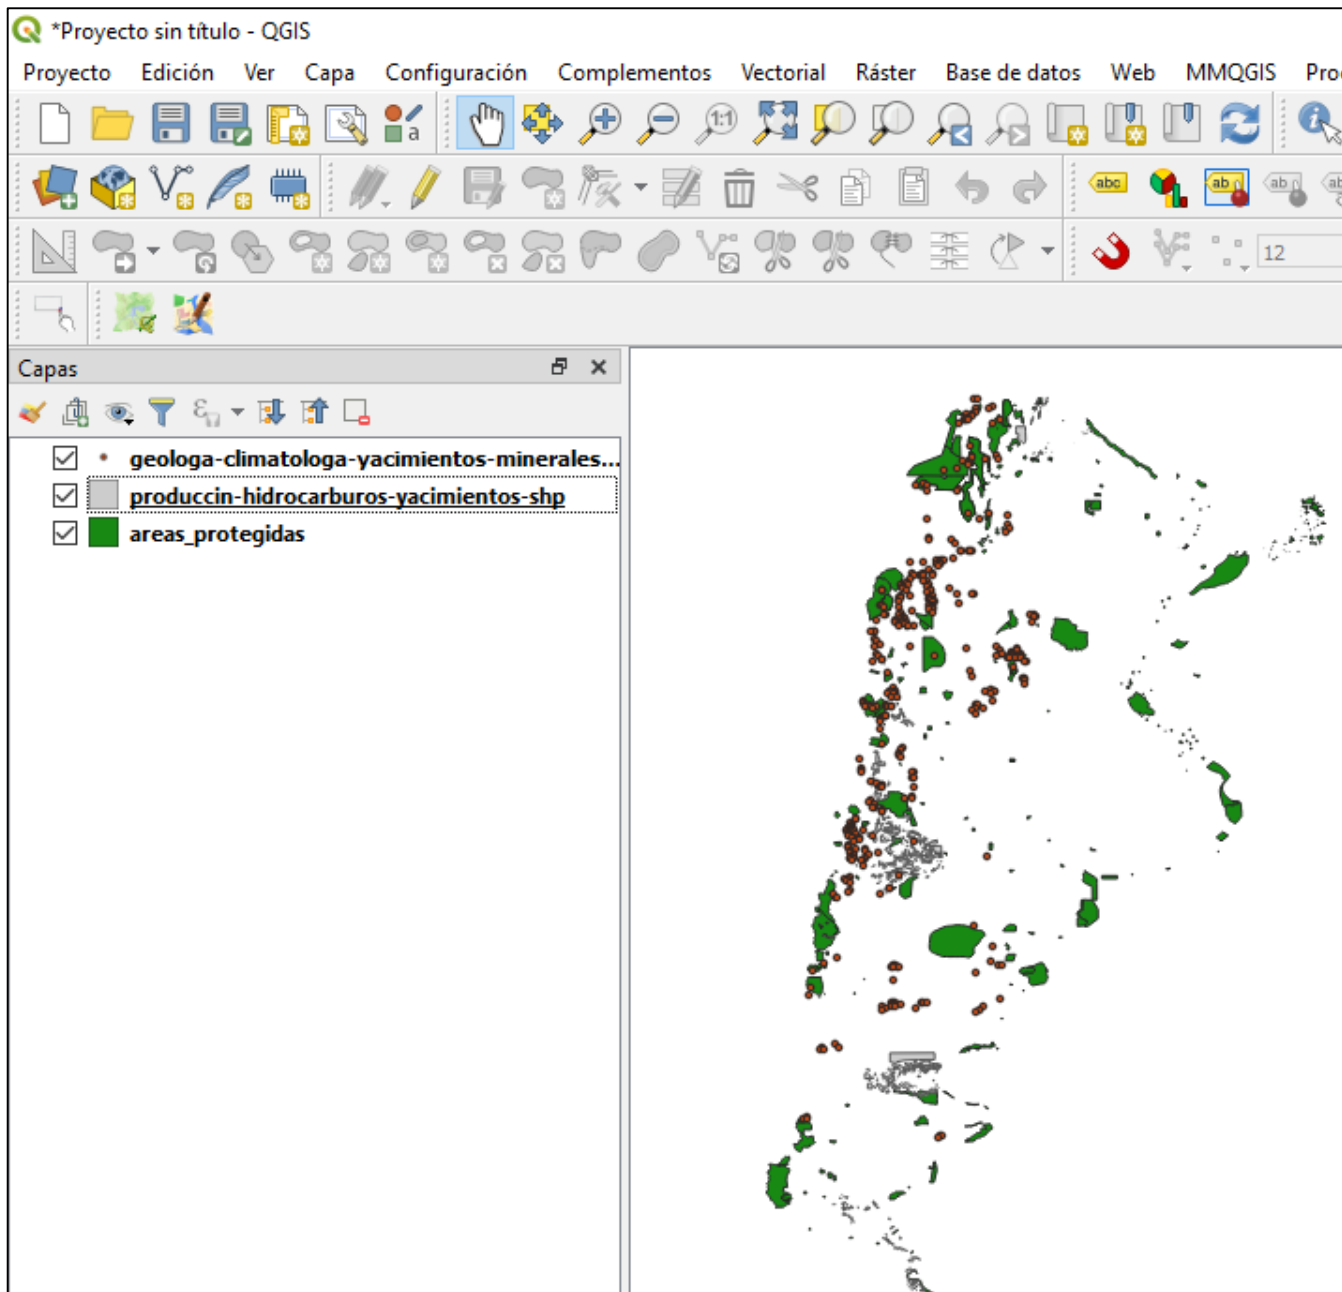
*Proyecto sin título - QGIS

Proyecto Edición Ver Capa Configuración Complementos Vectorial Ráster Base de datos Web MMQGIS Pro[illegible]

abc ab ab ab

12

Capas

geologa-climatologa-yacimientos-minerales...
produccin-hidrocarburos-yacimientos-shp
areas_protegidas